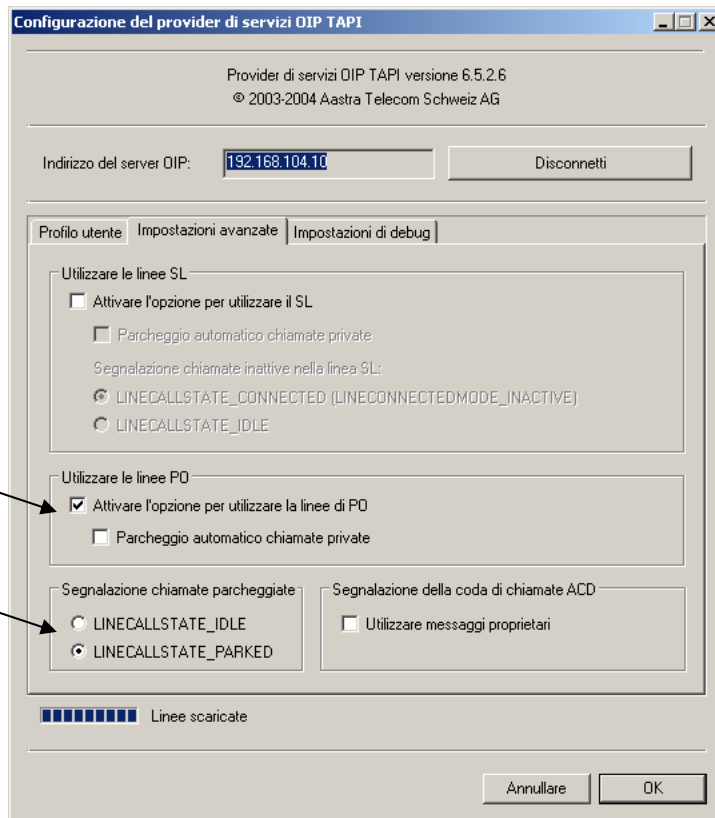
Configurazione del provider di servizi OIP TAPI

Provider di servizi OIP TAPI versione 6.5.2.6
© 2003-2004 Aastra Telecom Schweiz AG

Indirizzo del server OIP: 192.168.104.10

Disconnetti

Profilo utente | Impostazioni avanzate | Impostazioni di debug

Utilizzare le linee SL

Attivare l'opzione per utilizzare il SL

Parcheggio automatico chiamate private

Segnalazione chiamate inattive nella linea SL:

LINECALLSTATE_CONNECTED (LINECONNECTEDMODE_INACTIVE)

LINECALLSTATE_IDLE

Utilizzare le linee PO

Attivare l'opzione per utilizzare la linee di PO

Parcheggio automatico chiamate private

Segnalazione chiamate parcheggiate

LINECALLSTATE_IDLE

LINECALLSTATE_PARKED

Segnalazione della coda di chiamate ACD

Utilizzare messaggi proprietari

Linee scaricate

Annullare

OK